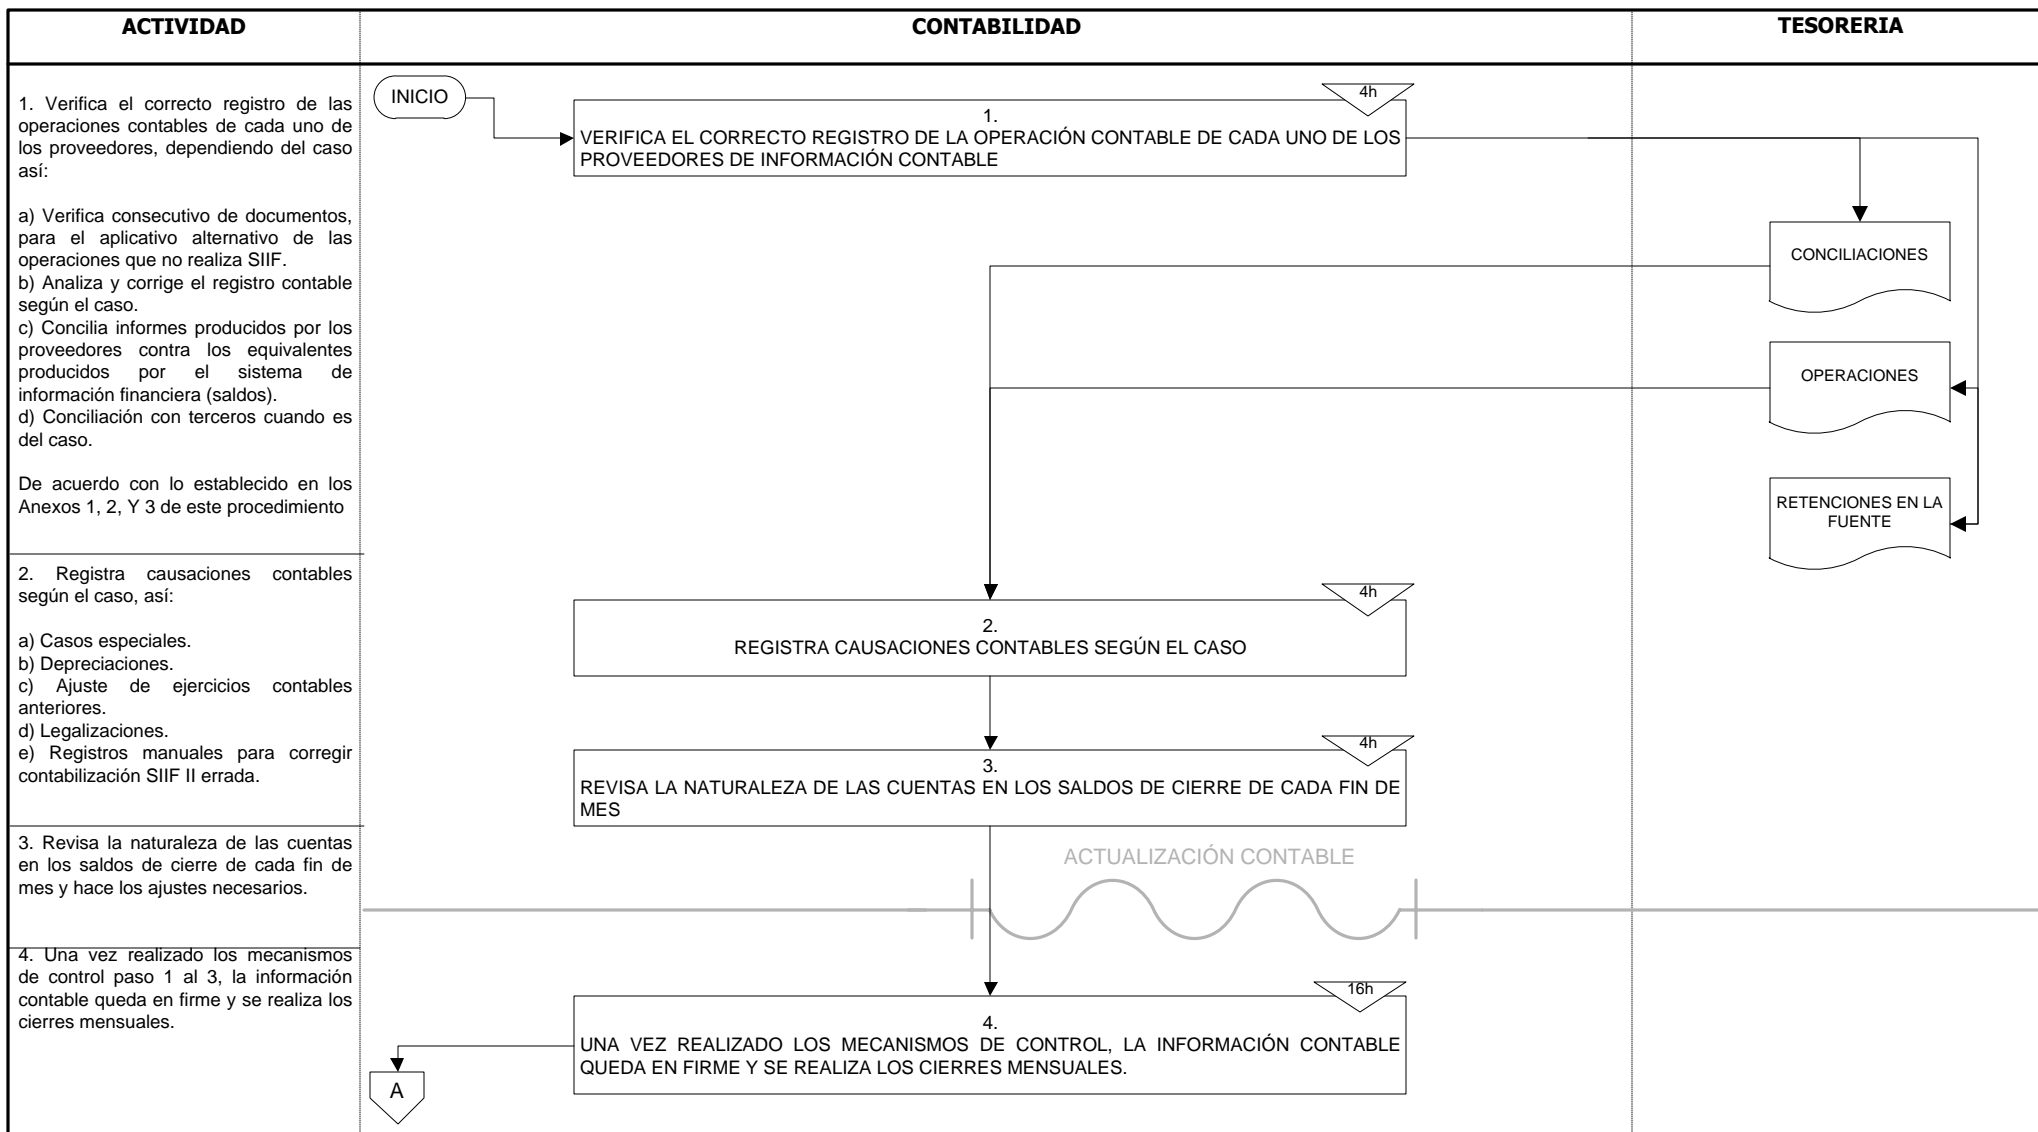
ACTIVIDAD

CONTABILIDAD

TESORERIA

1. Verifica el correcto registro de las operaciones contables de cada uno de los proveedores, dependiendo del caso así:

a) Verifica consecutivo de documentos, para el aplicativo alternativo de las operaciones que no realiza SIIF.
b) Analiza y corrige el registro contable según el caso.
c) Concilia informes producidos por los proveedores contra los equivalentes producidos por el sistema de información financiera (saldos).
d) Conciliación con terceros cuando es del caso.

De acuerdo con lo establecido en los Anexos 1, 2, Y 3 de este procedimiento

INICIO

4h

1.
VERIFICA EL CORRECTO REGISTRO DE LA OPERACIÓN CONTABLE DE CADA UNO DE LOS PROVEEDORES DE INFORMACIÓN CONTABLE

CONCILIACIONES

OPERACIONES

RETENCIONES EN LA FUENTE

2. Registra causaciones contables según el caso, así:

a) Casos especiales.
b) Depreciaciones.
c) Ajuste de ejercicios contables anteriores.
d) Legalizaciones.
e) Registros manuales para corregir contabilización SIIF II errada.

4h

2.
REGISTRA CAUSACIONES CONTABLES SEGÚN EL CASO

4h

3.
REVISA LA NATURALEZA DE LAS CUENTAS EN LOS SALDOS DE CIERRE DE CADA FIN DE MES

3. Revisa la naturaleza de las cuentas en los saldos de cierre de cada fin de mes y hace los ajustes necesarios.

ACTUALIZACIÓN CONTABLE

4. Una vez realizado los mecanismos de control paso 1 al 3, la información contable queda en firme y se realiza los cierres mensuales.

16h

4.
UNA VEZ REALIZADO LOS MECANISMOS DE CONTROL, LA INFORMACIÓN CONTABLE QUEDA EN FIRME Y SE REALIZA LOS CIERRES MENSUALES.

A